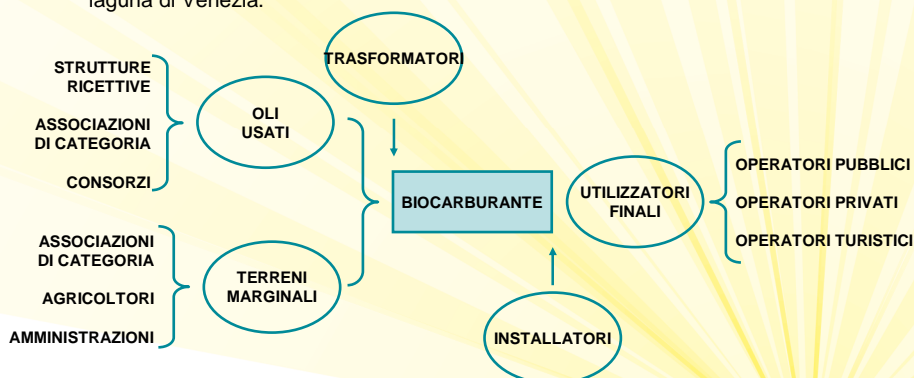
laguna di Venezia.

TRASFORMATORI

STRUTTURE RICETTIVE

ASSOCIAZIONI DI CATEGORIA

CONSORZI

OLI USATI

BIOCARBURANTE

UTILIZZATORI FINALI

OPERATORI PUBBLICI

OPERATORI PRIVATI

OPERATORI TURISTICI

ASSOCIAZIONI DI CATEGORIA

AGRICOLTORI

AMMINISTRAZIONI

TERRENI MARGINALI

INSTALLATORI